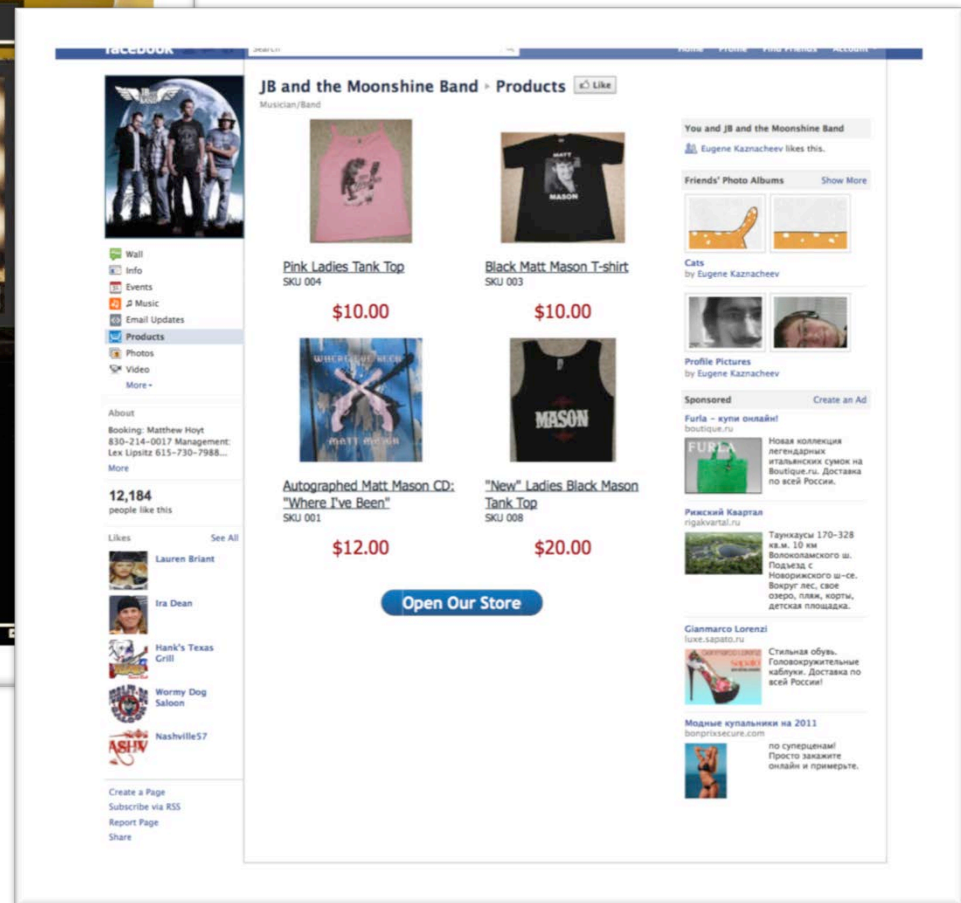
facebook Search Home Profile Find Friends Account

JB and the Moonshine Band ▸ Products Like
Musician/Band

Wall
Info
Events
♬ Music
Email Updates
Products
Photos
Video
More

About
Booking: Matthew Hoyt 830-214-0017 Management: Lex Lipsitz 615-730-7988...
More

12,184
people like this

Likes See All
Lauren Briant
Ira Dean
Hank's Texas Grill
Wormy Dog Saloon
Nashville57

Create a Page
Subscribe via RSS
Report Page
Share

MATT MASON

Pink Ladies Tank Top
SKU 004
$10.00

Black Matt Mason T-shirt
SKU 003
$10.00

Autographed Matt Mason CD: "Where I've Been"
SKU 001
$12.00

MASON

"New" Ladies Black Mason Tank Top
SKU 008
$20.00

Open Our Store

You and JB and the Moonshine Band
Eugene Kaznacheev likes this.

Friends' Photo Albums Show More
Cats
by Eugene Kaznacheev

Profile Pictures
by Eugene Kaznacheev

Sponsored Create an Ad
Furla – купи онлайн!
boutique.ru
FURLA
Новая коллекция легендарных итальянских сумок на Boutique.ru. Доставка по всей России.

Рижский Квартал
rigakvartal.ru
Таунхаусы 170-328 кв.м. 10 км Волоколамского ш. Подъезд с Новорижского ш-се. Вокруг лес, свое озеро, пляж, корты, детская площадка.

Gianmarco Lorenzi
luxe.sapato.ru
Стильная обувь. Головокружительные каблуки. Доставка по всей России!

Модные купальники на 2011
bonprixsecure.com
по суперценам! Просто закажите онлайн и примерьте.